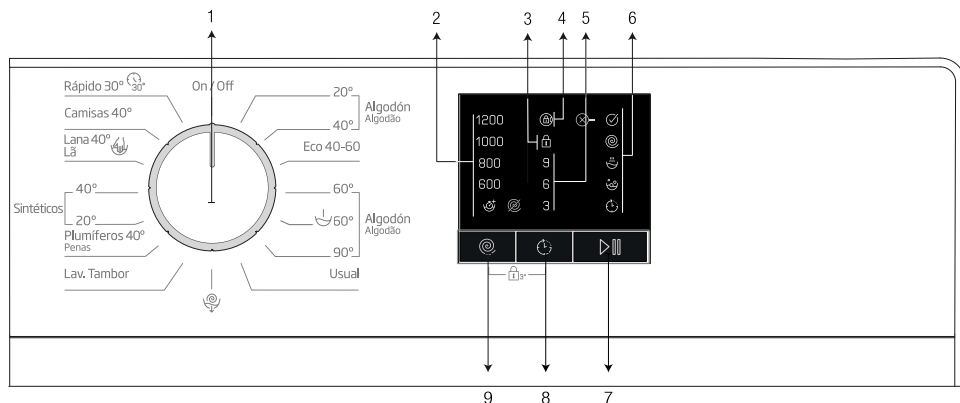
1
2
3
4
5
6

Rápido 30° 30'
On / Off
Camisas 40°
Lana 40°
Lã
Sintéticos
40°
20°
Plumíferos 40°
Penas
Lav. Tambor

20°
Algodón
Algodão
40°
Eco 40-60
60°
60°
Algodón
Algodão
90°
Usual

1200
1000
800
600
9
6
3

3"

9
8
7